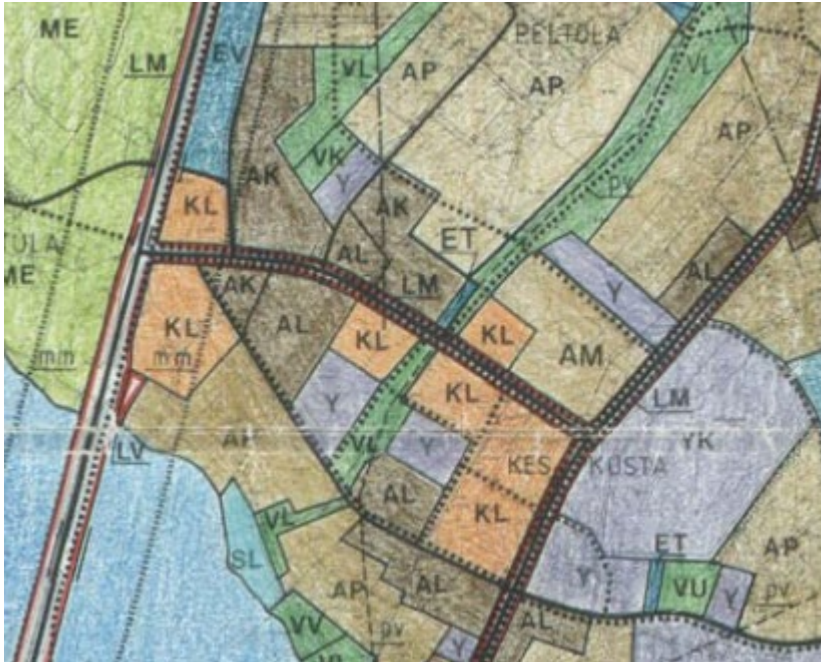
ME

LM

EV

PELTOLA

VL

AP

AP

VL

AP

VK

AK

Y

AK

PV

KL

TULA

ME

ET

AL

AL

LM

Y

AK

AL

KL

KL

KL

mm

mm

AM

Y

KL

LM

AP

LV

VL

Y

KES

KUSTA

YK

AL

VL

KL

SL

ET

AP

AP

AL

Y

VU

Y

pv

VV

pv

AL

Y

VP